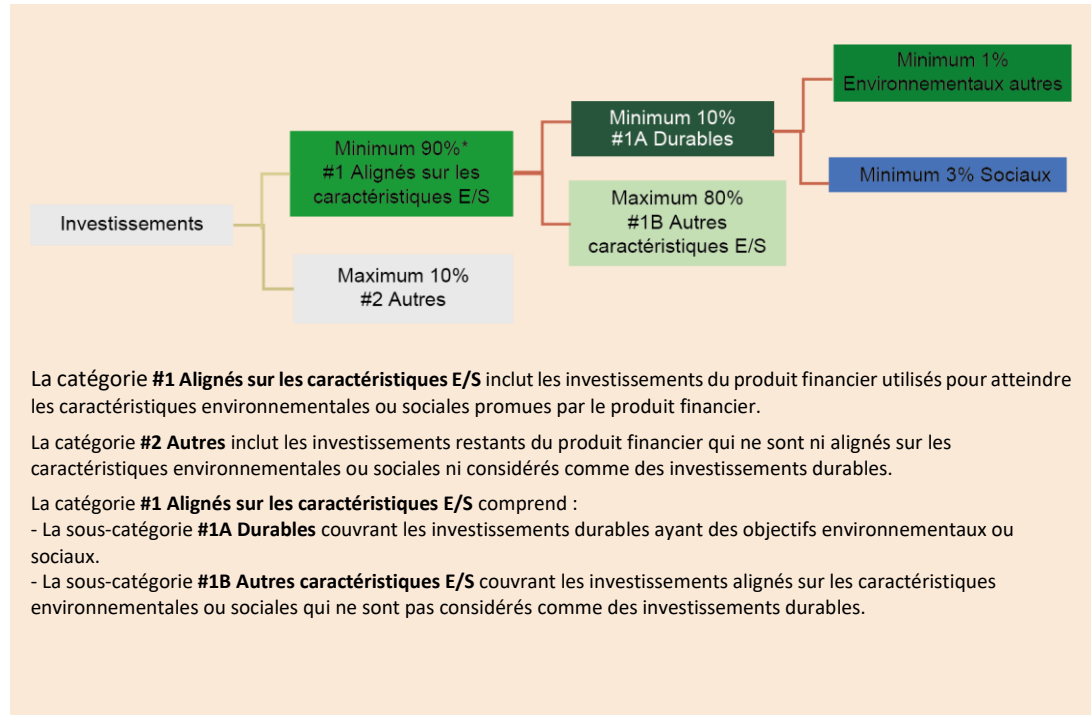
Investissements

Minimum 90%*
#1 Alignés sur les caractéristiques E/S

Maximum 10%
#2 Autres

Minimum 10%
#1A Durables

Maximum 80%
#1B Autres caractéristiques E/S

Minimum 1%
Environnementaux autres

Minimum 3% Sociaux

La catégorie **#1 Alignés sur les caractéristiques E/S** inclut les investissements du produit financier utilisés pour atteindre les caractéristiques environnementales ou sociales promues par le produit financier.

La catégorie **#2 Autres** inclut les investissements restants du produit financier qui ne sont ni alignés sur les caractéristiques environnementales ou sociales ni considérés comme des investissements durables.

La catégorie **#1 Alignés sur les caractéristiques E/S** comprend :
- La sous-catégorie **#1A Durables** couvrant les investissements durables ayant des objectifs environnementaux ou sociaux.
- La sous-catégorie **#1B Autres caractéristiques E/S** couvrant les investissements alignés sur les caractéristiques environnementales ou sociales qui ne sont pas considérés comme des investissements durables.